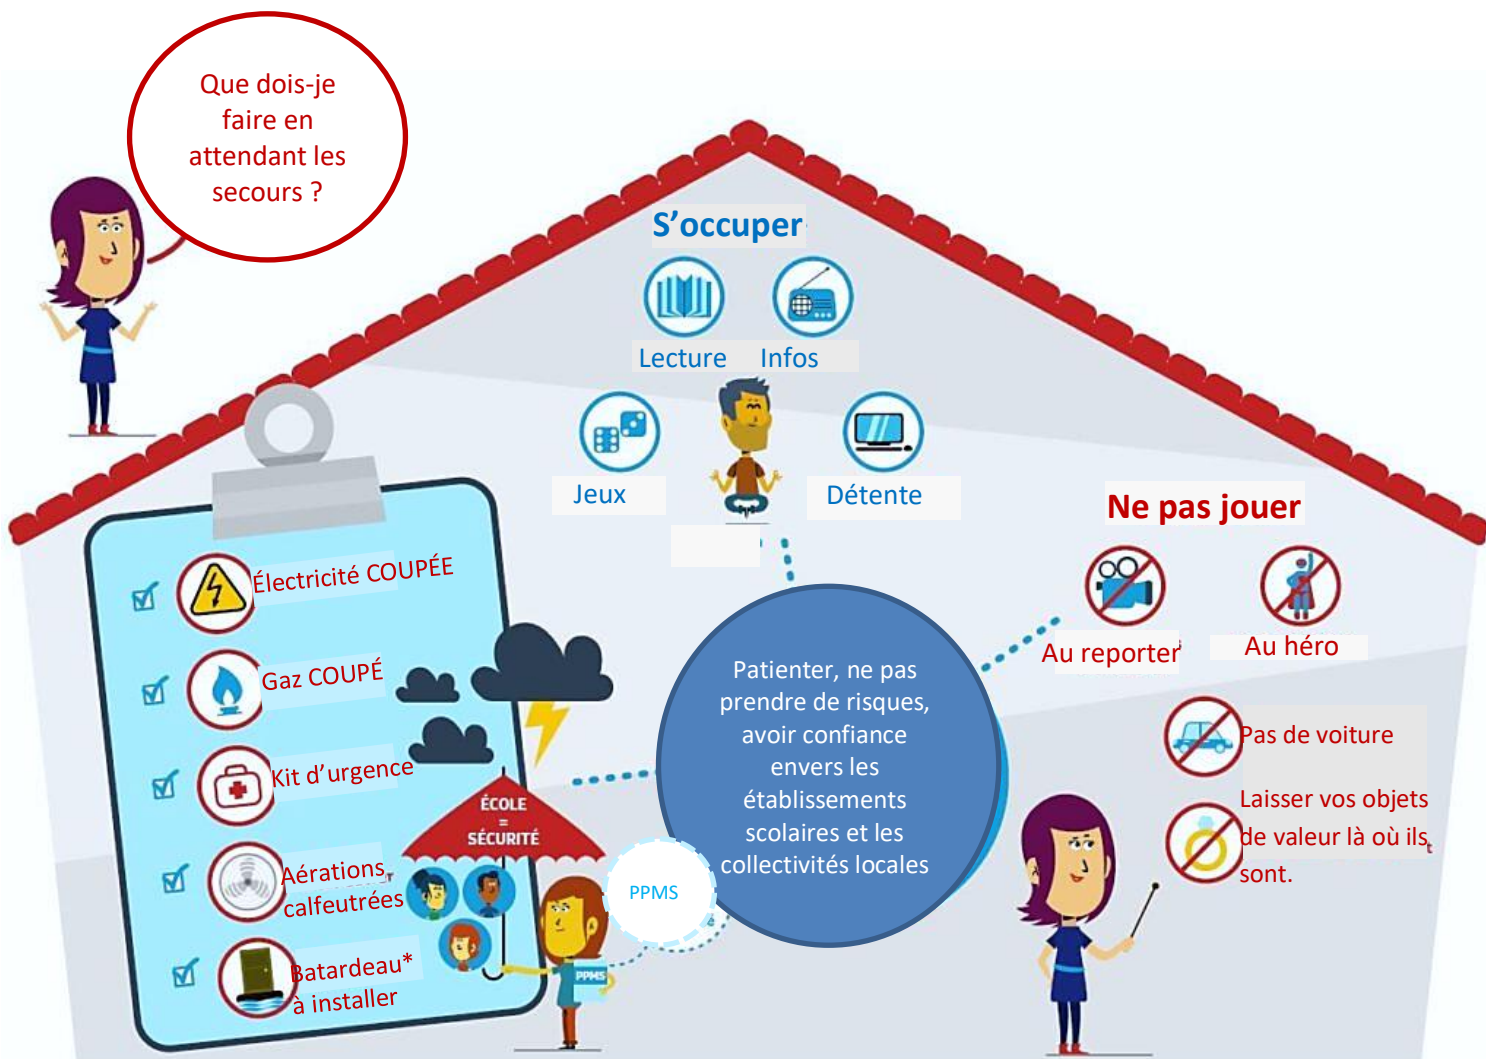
Que dois-je faire en attendant les secours ?

S’occuper

Lecture

Infos

Jeux

Détente

Ne pas jouer

Au reporter

Au héro

Pas de voiture

Laisser vos objets de valeur là où ils sont.

Électricité COUPÉE

Gaz COUPÉ

Kit d’urgence

Aérations calfeutrées

Batardeau* à installer

ÉCOLE = SÉCURITÉ

PPMS

PPMS

Patienter, ne pas prendre de risques, avoir confiance envers les établissements scolaires et les collectivités locales